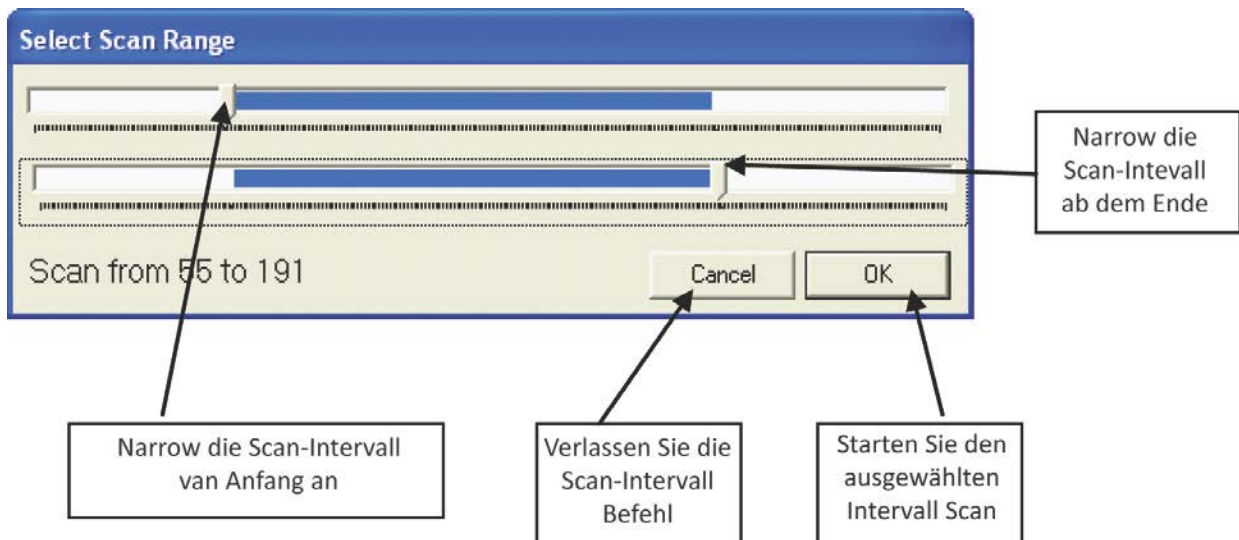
Select Scan Range

Narrow die Scan-Intevall ab dem Ende

Scan from 55 to 191

Cancel

OK

Narrow die Scan-Intervall van Anfang an

Verlassen Sie die Scan-Intervall Befehl

Starten Sie den ausgewählten Intervall Scan